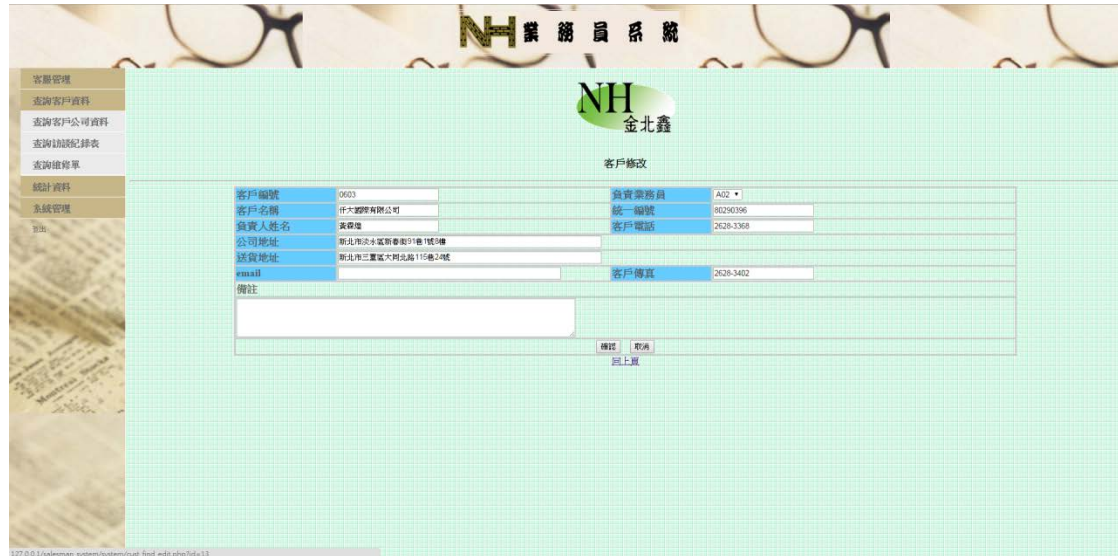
NH 業務員系統

客服管理
查詢客戶資料
查詢客戶公司資料
查詢訪談紀錄表
查詢維修單
統計資料
系統管理
登出

NH
金北鑫

客戶修改

| | | | |
|---|---|---|---|
| 客戶編號 | 0603 | 負責業務員 | A02 |
| 客戶名稱 | 仟大國際有限公司 | 統一編號 | 80290396 |
| 負責人姓名 | 黃霖煌 | 客戶電話 | 2628-3368 |
| 公司地址 | 新北市淡水區新春街91巷1號8樓 | | |
| 送貨地址 | 新北市三重區大同北路115巷24號 | | |
| email | | 客戶傳真 | 2628-3402 |
| 備註 | | | |

確認 取消
回上頁

127.0.0.1/salesman_system/system/cust_find_edit.php?id=13